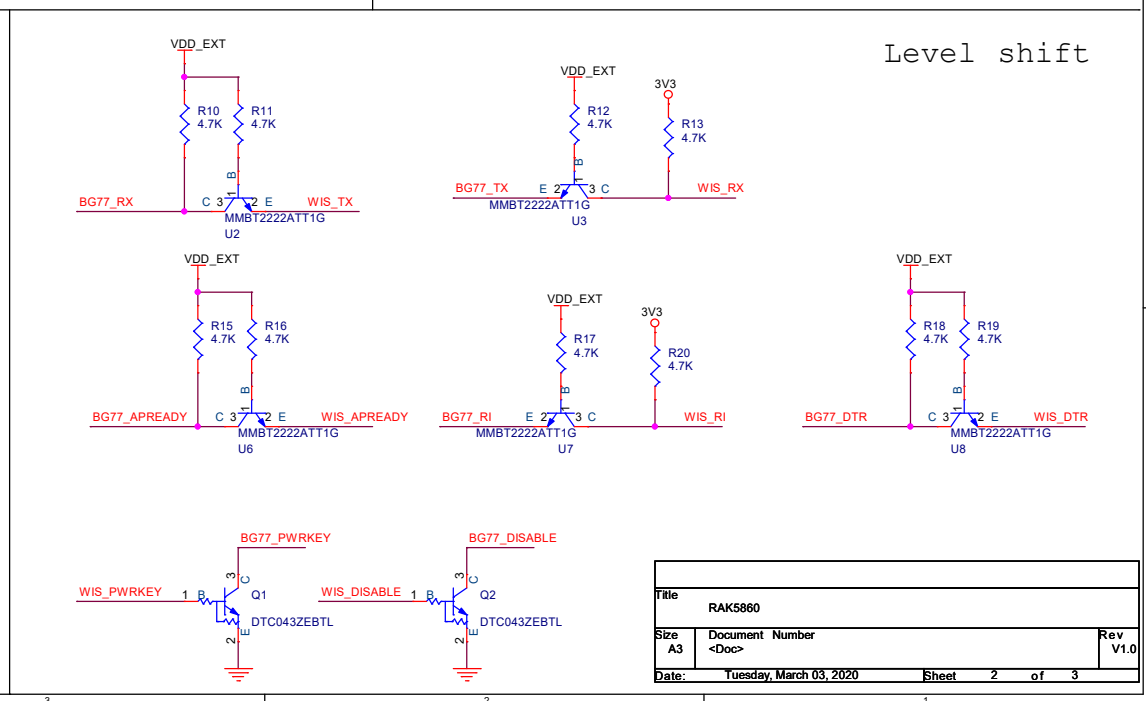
Level shift

VDD_EXT
R10
4.7K
R11
4.7K
B
1
BG77_RX
C 3
2 E
WIS_TX
MMBT2222ATT1G
U2

VDD_EXT
R12
4.7K
3V3
R13
4.7K
B
1
BG77_TX
E 2
3 C
WIS_RX
MMBT2222ATT1G
U3

VDD_EXT
R15
4.7K
R16
4.7K
B
1
BG77_APREADY
C 3
2 E
WIS_APREADY
MMBT2222ATT1G
U6

VDD_EXT
R17
4.7K
3V3
R20
4.7K
B
1
BG77_RI
E 2
3 C
WIS_RI
MMBT2222ATT1G
U7

VDD_EXT
R18
4.7K
R19
4.7K
B
1
BG77_DTR
C 3
2 E
WIS_DTR
MMBT2222ATT1G
U8

BG77_PWRKEY
3
C
WIS_PWRKEY
1
B
Q1
DTC043ZEBTL
E
2

BG77_DISABLE
3
C
WIS_DISABLE
1
B
Q2
DTC043ZEBTL
E
2

| Title | RAK5860 | | |
|---|---|---|---|
| Size A3 | Document Number <Doc> | | Rev V1.0 |
| Date: | Tuesday, March 03, 2020 | Sheet 2 of 3 | |

3
2
1